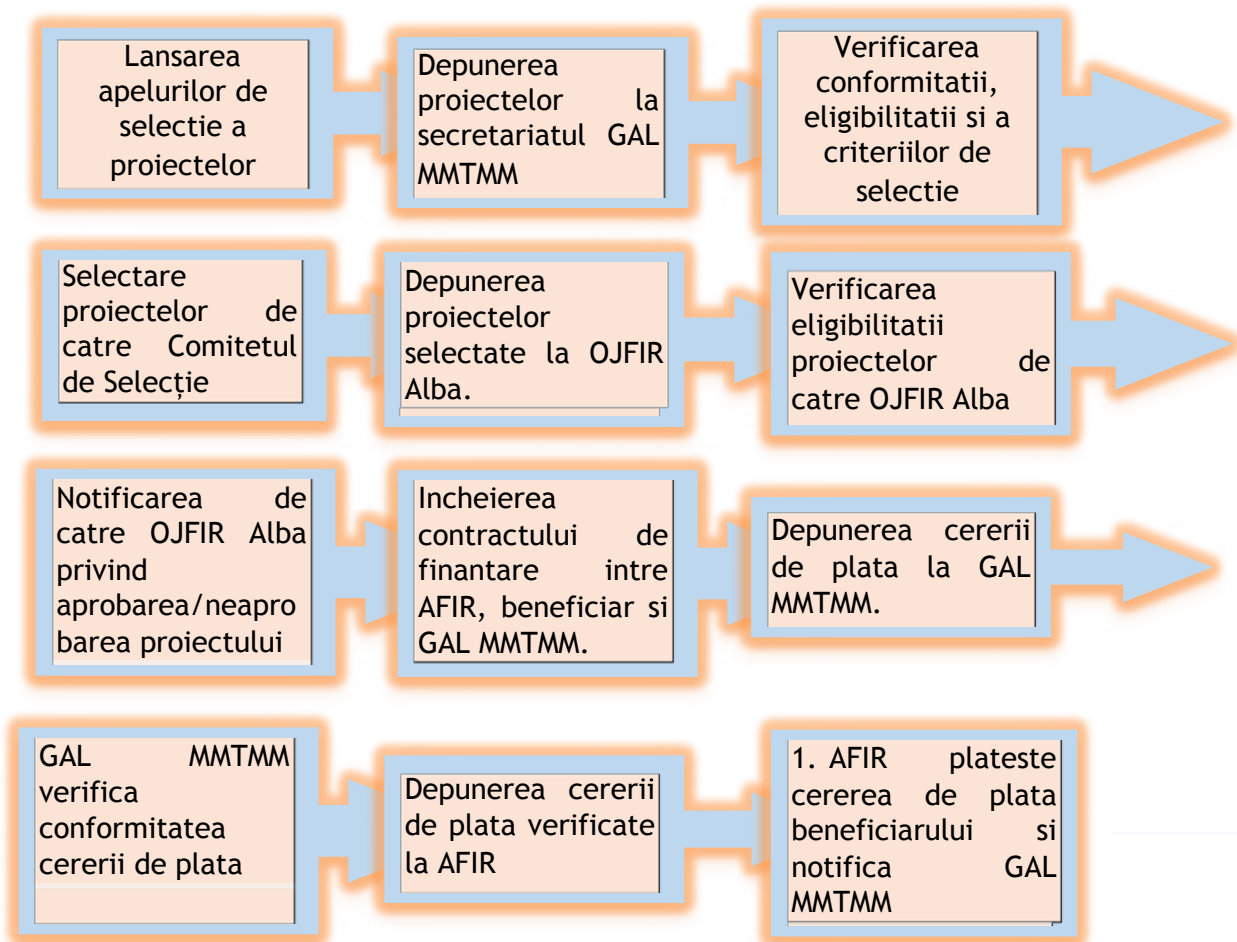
Lansarea apelurilor de selectie a proiectelor

Depunerea proiectelor la secretariatul GAL MMTMM

Verificarea conformitatii, eligibilitatii si a criteriilor de selectie

Selectare proiectelor de catre Comitetul de Selecție

Depunerea proiectelor selectate la OJFIR Alba.

Verificarea eligibilitatii proiectelor de catre OJFIR Alba

Notificarea de catre OJFIR Alba privind aprobarea/neaprobarea proiectului

Incheierea contractului de finantare intre AFIR, beneficiar si GAL MMTMM.

Depunerea cererii de plata la GAL MMTMM.

GAL MMTMM verifica conformitatea cererii de plata

Depunerea cererii de plata verificate la AFIR

1. AFIR plateste cererea de plata beneficiarului si notifica GAL MMTMM